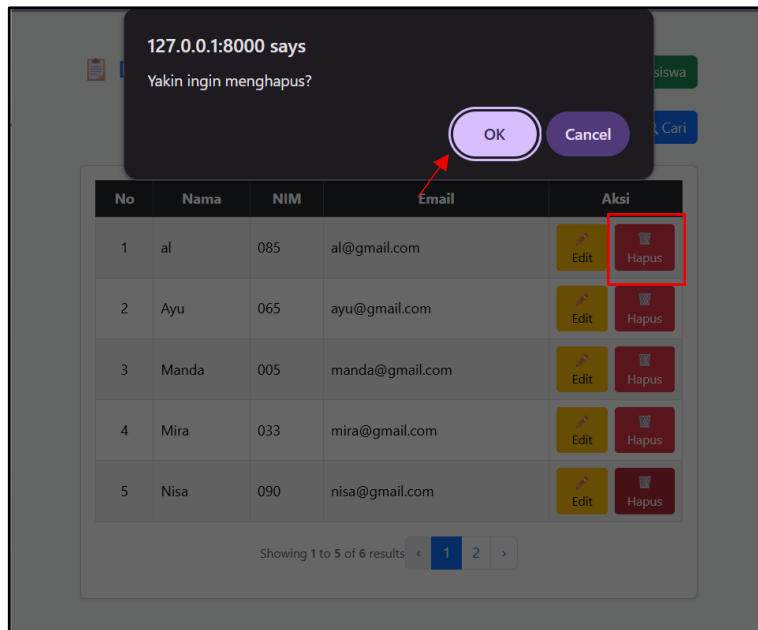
127.0.0.1:8000 says

Yakin ingin menghapus?

OK Cancel

siswa

Cari

| No | Nama | NIM | Email | Aksi |
|---|---|---|---|---|
| 1 | al | 085 | al@gmail.com | Edit Hapus |
| 2 | Ayu | 065 | ayu@gmail.com | Edit Hapus |
| 3 | Manda | 005 | manda@gmail.com | Edit Hapus |
| 4 | Mira | 033 | mira@gmail.com | Edit Hapus |
| 5 | Nisa | 090 | nisa@gmail.com | Edit Hapus |

Showing 1 to 5 of 6 results ‹ 1 2 ›